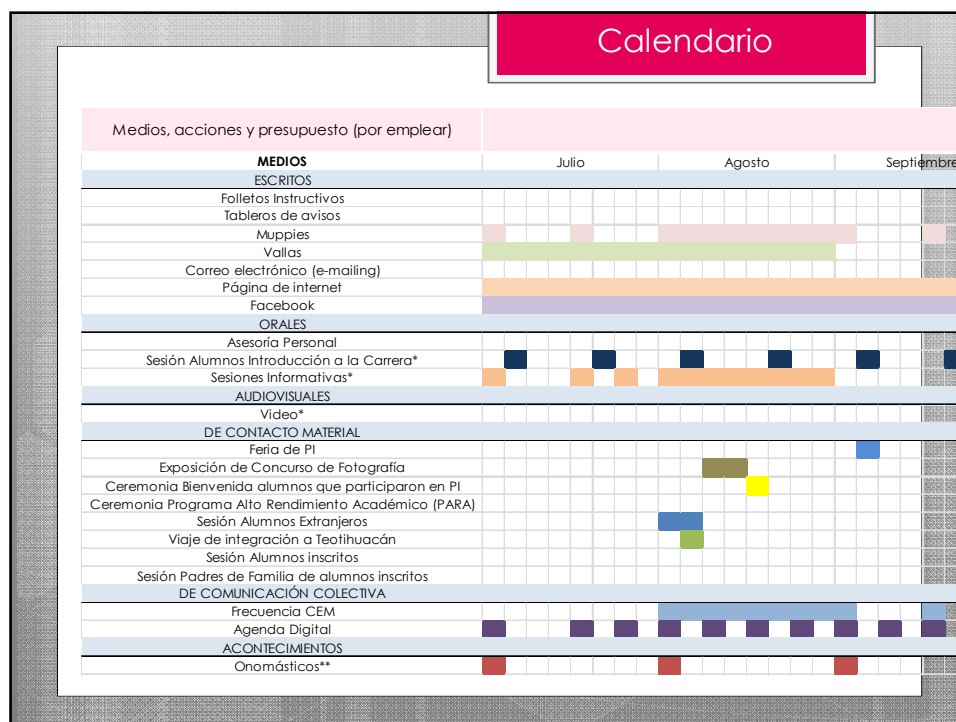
Calendario

Medios, acciones y presupuesto (por emplear)

| MEDIOS | Julio | Agosto | Septiembre |
|---|---|---|---|
| ESCRITOS | | | |
| Folletos Instructivos | | | |
| Tableros de avisos | | | |
| Muppies | | | |
| Vallas | | | |
| Correo electrónico (e-mailing) | | | |
| Página de internet | | | |
| Facebook | | | |
| ORALES | | | |
| Asesoría Personal | | | |
| Sesión Alumnos Introducción a la Carrera* | | | |
| Sesiones Informativas* | | | |
| AUDIOVISUALES | | | |
| Video* | | | |
| DE CONTACTO MATERIAL | | | |
| Feria de PI | | | |
| Exposición de Concurso de Fotografía | | | |
| Ceremonia Bienvenida alumnos que participaron en PI | | | |
| Ceremonia Programa Alto Rendimiento Académico (PARA) | | | |
| Sesión Alumnos Extranjeros | | | |
| Viaje de integración a Teotihuacán | | | |
| Sesión Alumnos inscritos | | | |
| Sesión Padres de Familia de alumnos inscritos | | | |
| DE COMUNICACIÓN COLECTIVA | | | |
| Frecuencia CEM | | | |
| Agenda Digital | | | |
| ACONTECIMIENTOS | | | |
| Onomásticos** | | | |